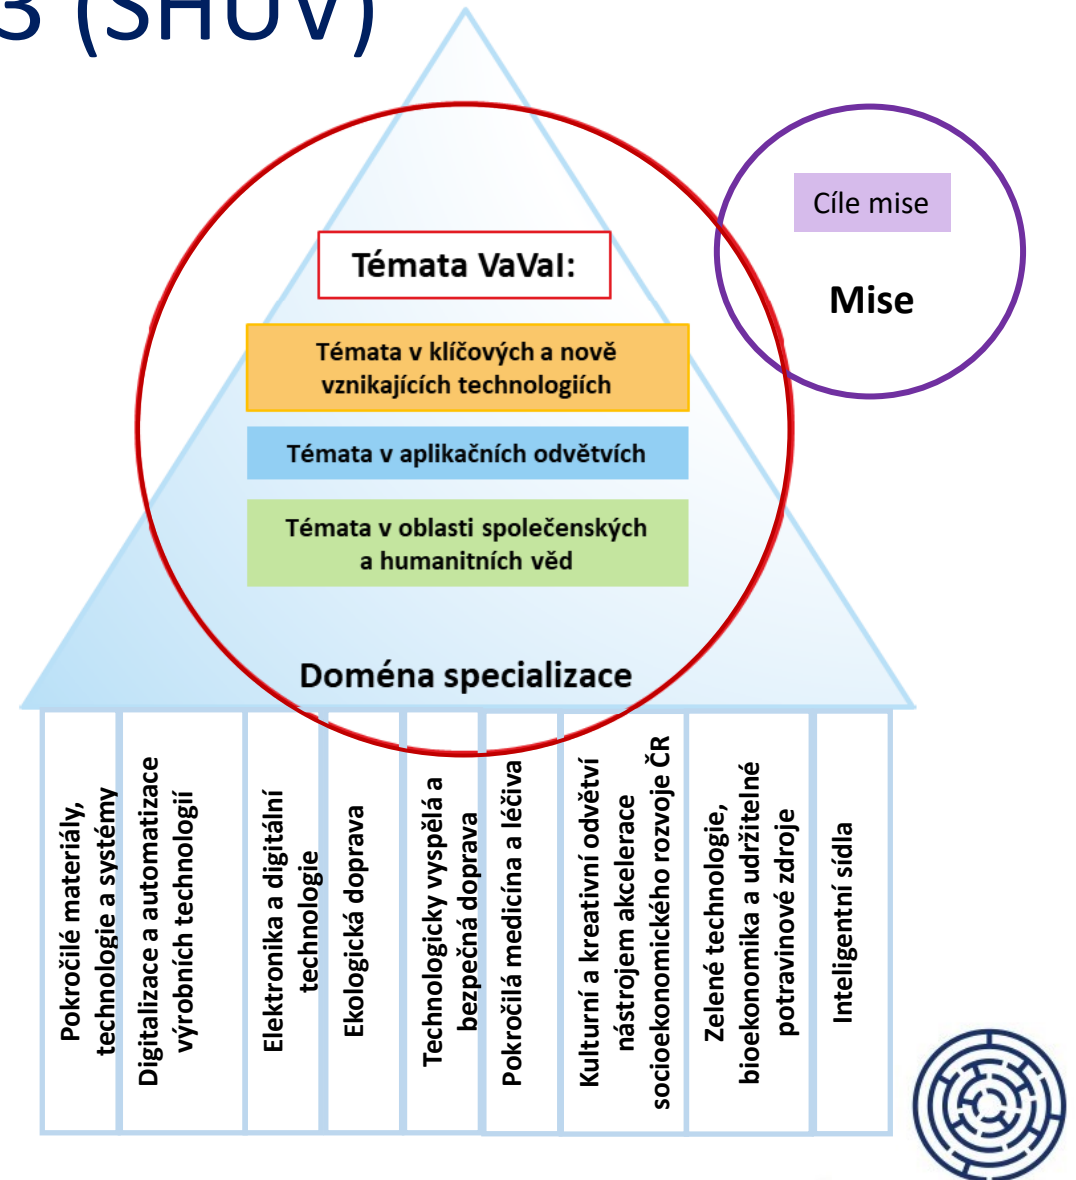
3 (SHUV)

Cíle mise

Mise

Témata VaVaI:

Témata v klíčových a nově vznikajících technologiích

Témata v aplikačních odvětvích

Témata v oblasti společenských a humanitních věd

Doména specializace

Pokročilé materiály, technologie a systémy

Digitalizace a automatizace výrobních technologií

Elektronika a digitální technologie

Ekologická doprava

Technologicky vyspělá a bezpečná doprava

Pokročilá medicína a léčiva

Kulturní a kreativní odvětví nástrojem akcelerace socioekonomického rozvoje ČR

Zelené technologie, bioekonomika a udržitelné potravinové zdroje

Inteligentní sídla